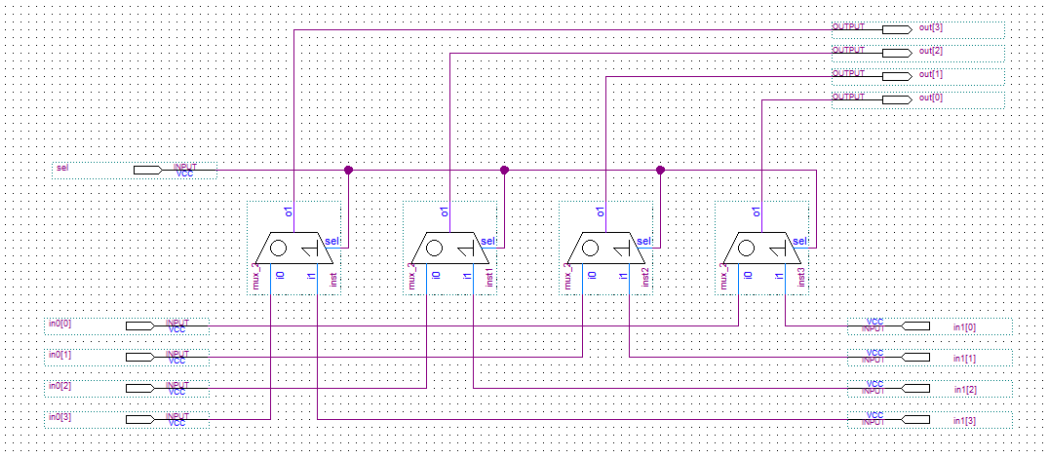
OUTPUT out[3]
OUTPUT out[2]
OUTPUT out[1]
OUTPUT out[0]

sel INPUT VCC

o1 sel mux_ i0 i1 inst
o1 sel mux_ i0 i1 inst1
o1 sel mux_ i0 i1 inst2
o1 sel mux_ i0 i1 inst3

in0[0] INPUT VCC
in0[1] INPUT VCC
in0[2] INPUT VCC
in0[3] INPUT VCC

VCC INPUT in1[0]
VCC INPUT in1[1]
VCC INPUT in1[2]
VCC INPUT in1[3]